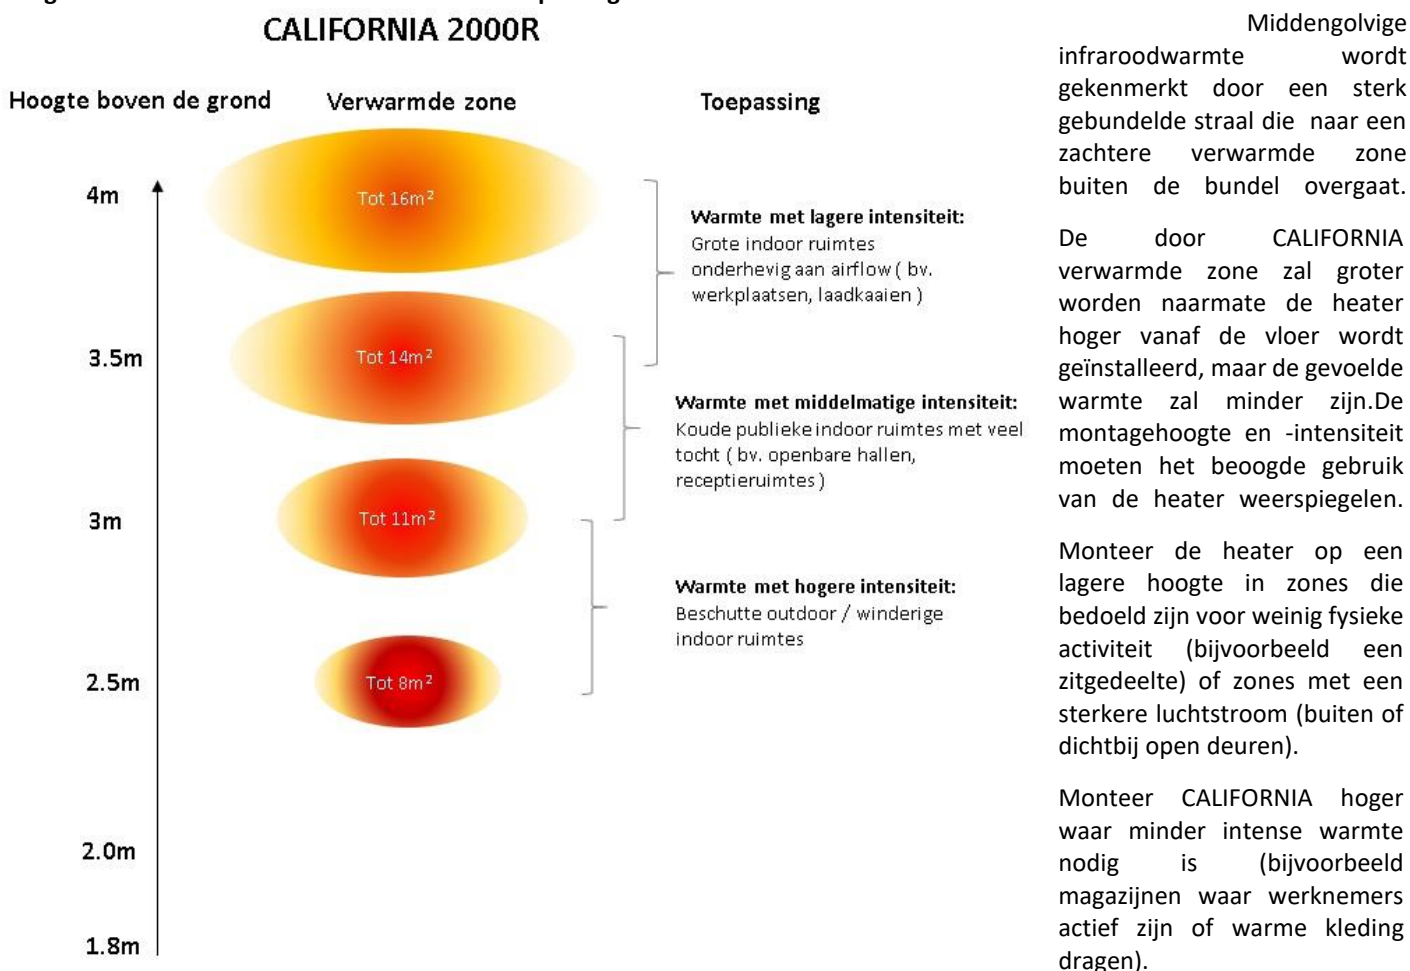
CALIFORNIA 2000R

Hoogte boven de grond

Verwarmde zone

Toepassing

4m

Tot 16m²

3.5m

Tot 14m²

3m

Tot 11m²

2.5m

Tot 8m²

2.0m

1.8m

Warmte met lagere intensiteit:
Grote indoor ruimtes onderhevig aan airflow ( bv. werkplaatsen, laadkaaien )

Warmte met middelmatige intensiteit:
Koude publieke indoor ruimtes met veel tocht ( bv. openbare hallen, receptieruimtes )

Warmte met hogere intensiteit:
Beschutte outdoor / winderige indoor ruimtes

Middengolvige infraroodwarmte wordt gekenmerkt door een sterk gebundelde straal die naar een zachtere verwarmde zone buiten de bundel overgaat.

De door CALIFORNIA verwarmde zone zal groter worden naarmate de heater hoger vanaf de vloer wordt geïnstalleerd, maar de gevoelde warmte zal minder zijn.De montagehoogte en -intensiteit moeten het beoogde gebruik van de heater weerspiegelen.

Monteer de heater op een lagere hoogte in zones die bedoeld zijn voor weinig fysieke activiteit (bijvoorbeeld een zitgedeelte) of zones met een sterkere luchtstroom (buiten of dichtbij open deuren).

Monteer CALIFORNIA hoger waar minder intense warmte nodig is (bijvoorbeeld magazijnen waar werknemers actief zijn of warme kleding dragen).